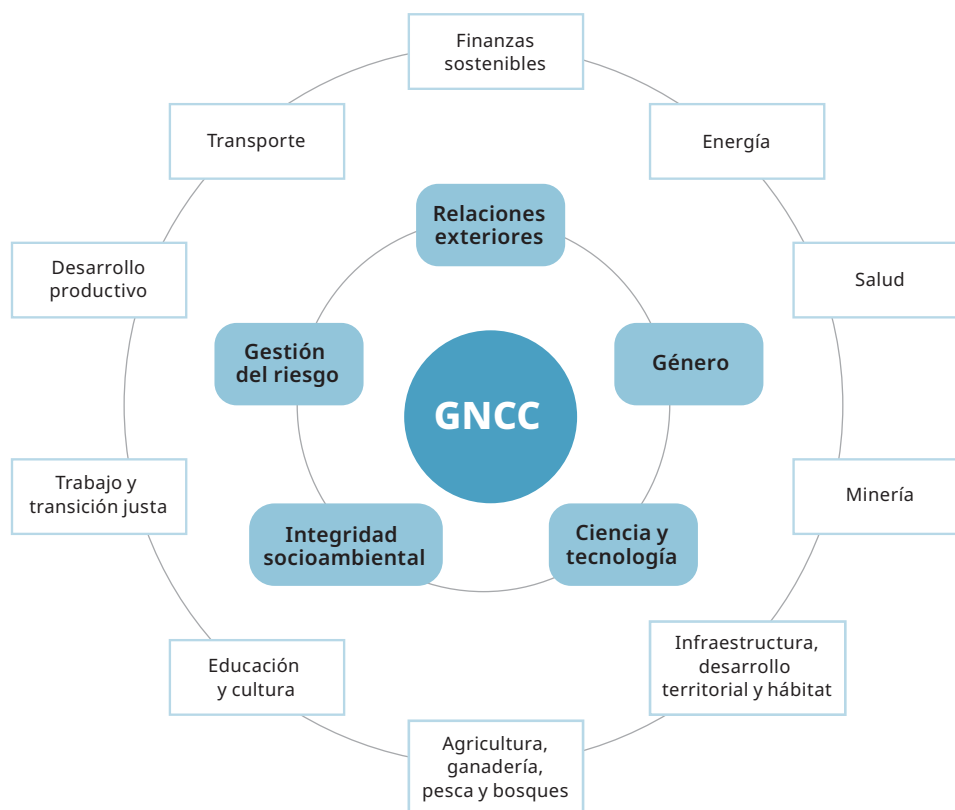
Finanzas sostenibles

Transporte

Energía

Relaciones exteriores

Desarrollo productivo

Salud

Gestión del riesgo

Género

GNCC

Trabajo y transición justa

Minería

Integridad socioambiental

Ciencia y tecnología

Infraestructura, desarrollo territorial y hábitat

Educación y cultura

Agricultura, ganadería, pesca y bosques